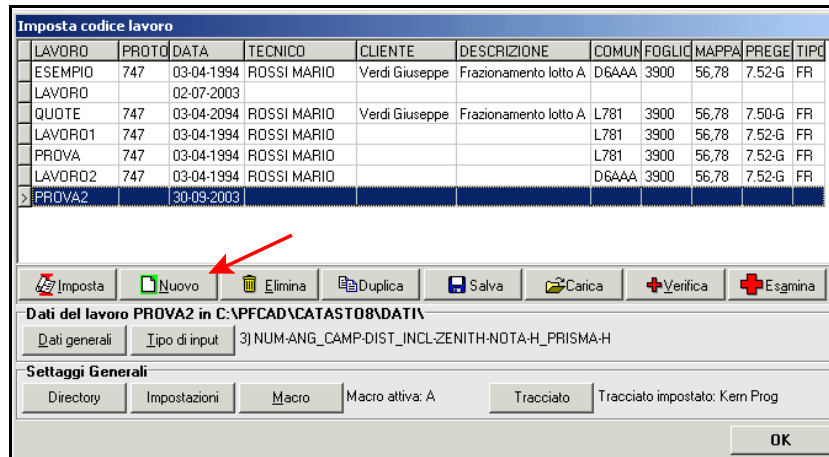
Imposta codice lavoro

| | LAVORO | PROTO | DATA | TECNICO | CLIENTE | DESCRIZIONE | COMUN | FOGLIO | MAPPA | PREGE | TIPO |
|---|---|---|---|---|---|---|---|---|---|---|---|
| | ESEMPIO | 747 | 03-04-1994 | ROSSI MARIO | Verdi Giuseppe | Frazionamento lotto A | D6AAA | 3900 | 56,78 | 7.52-G | FR |
| | LAVORO | | 02-07-2003 | | | | | | | | |
| | QUOTE | 747 | 03-04-2094 | ROSSI MARIO | Verdi Giuseppe | Frazionamento lotto A | L781 | 3900 | 56,78 | 7.50-G | FR |
| | LAVORO1 | 747 | 03-04-1994 | ROSSI MARIO | | | L781 | 3900 | 56,78 | 7.52-G | FR |
| | PROVA | 747 | 03-04-1994 | ROSSI MARIO | | | L781 | 3900 | 56,78 | 7.52-G | FR |
| | LAVORO2 | 747 | 03-04-1994 | ROSSI MARIO | | | D6AAA | 3900 | 56,78 | 7.52-G | FR |
| > | PROVA2 | | 30-09-2003 | | | | | | | | |

Imposta Nuovo Elimina Duplica Salva Carica Verifica Esamina

Dati del lavoro PROVA2 in C:\PFCAD\CATASTO8\DATI\

Dati generali Tipo di input 3) NUM-ANG_CAMP-DIST_INCL-ZENITH-NOTA-H_PRISMA-H

Settaggi Generali

Directory Impostazioni Macro Macro attiva: A Tracciato Tracciato impostato: Kern Prog

OK